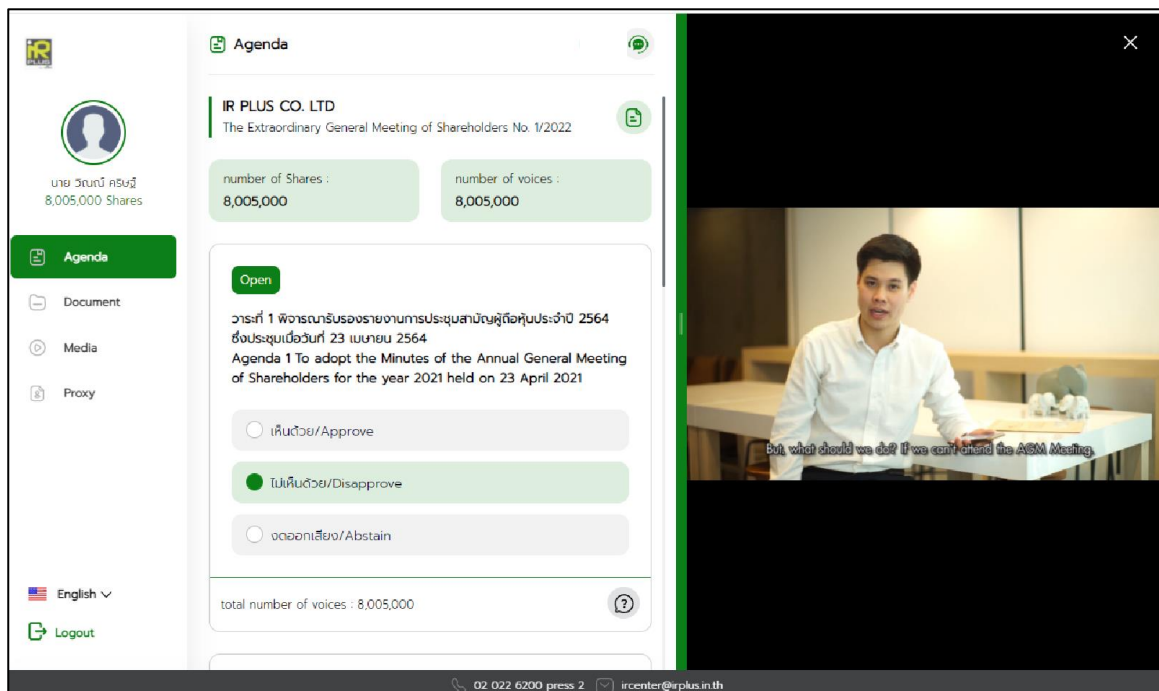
IR PLUS

นาย วัฒน์ ศรีบุรี
8,005,000 Shares

Agenda

Document

Media

Proxy

English

Logout

Agenda

IR PLUS CO. LTD
The Extraordinary General Meeting of Shareholders No. 1/2022

number of Shares :
8,005,000

number of voices :
8,005,000

Open

วาระที่ 1 พิจารณารับรองรายงานการประชุมสามัญผู้ถือหุ้นประจำปี 2564 ซึ่งประชุมเมื่อวันที่ 23 เมษายน 2564
Agenda 1 To adopt the Minutes of the Annual General Meeting of Shareholders for the year 2021 held on 23 April 2021

เห็นด้วย/Approve

ไม่เห็นด้วย/Disapprove

งดออกเสียง/Abstain

total number of voices : 8,005,000

But, what should we do? If we can't attend the AGM Meeting.

02 022 6200 press 2 ircenter@irplus.in.th